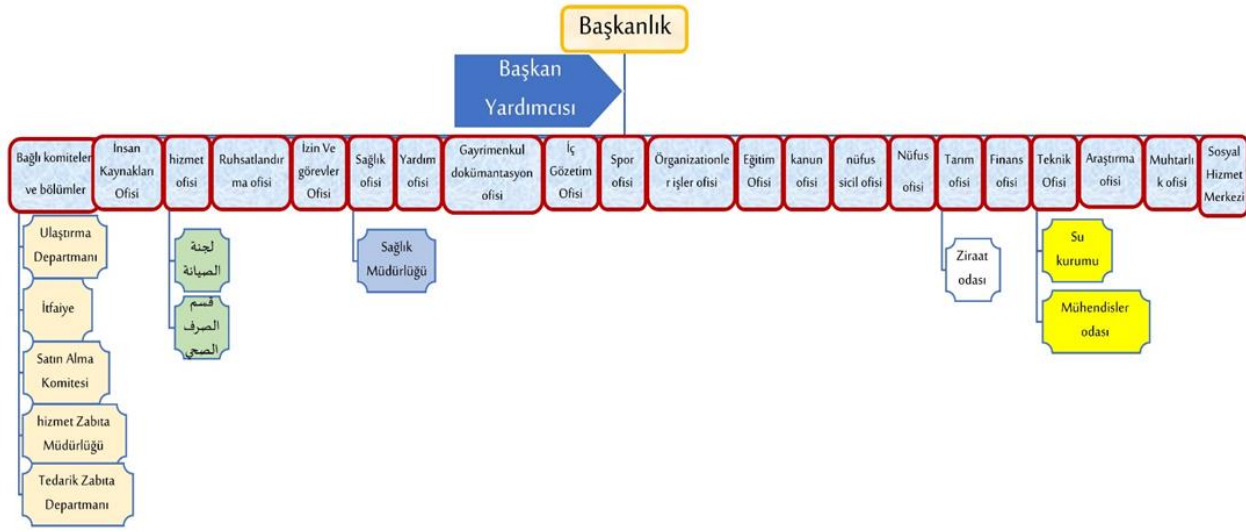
Başkanlık

Başkan Yardımcısı

Bağlı komiteler ve bölümler

İnsan Kaynakları Ofisi

hizmet ofisi

Ruhsatlandırma ofisi

İzin Ve görevler Ofisi

Sağlık ofisi

Yardım ofisi

Gayrimenkul dokümantasyon ofisi

İç Gözetim Ofisi

Spor ofisi

Örganizationler işler ofisi

Eğitim Ofisi

kanun ofisi

nüfus sicil ofisi

Nüfus ofisi

Tarım ofisi

Finans ofisi

Teknik Ofisi

Araştırma ofisi

Muhtarlık ofisi

Sosyal Hizmet Merkezi

Ulaştırma Departmanı

İtfaiye

Satın Alma Komitesi

hizmet Zabıta Müdürlüğü

Tedarik Zabıta Departmanı

لجنة الصيانة

قسم الصرف الصحي

Sağlık Müdürlüğü

Ziraat odası

Su kurumu

Mühendisler odası